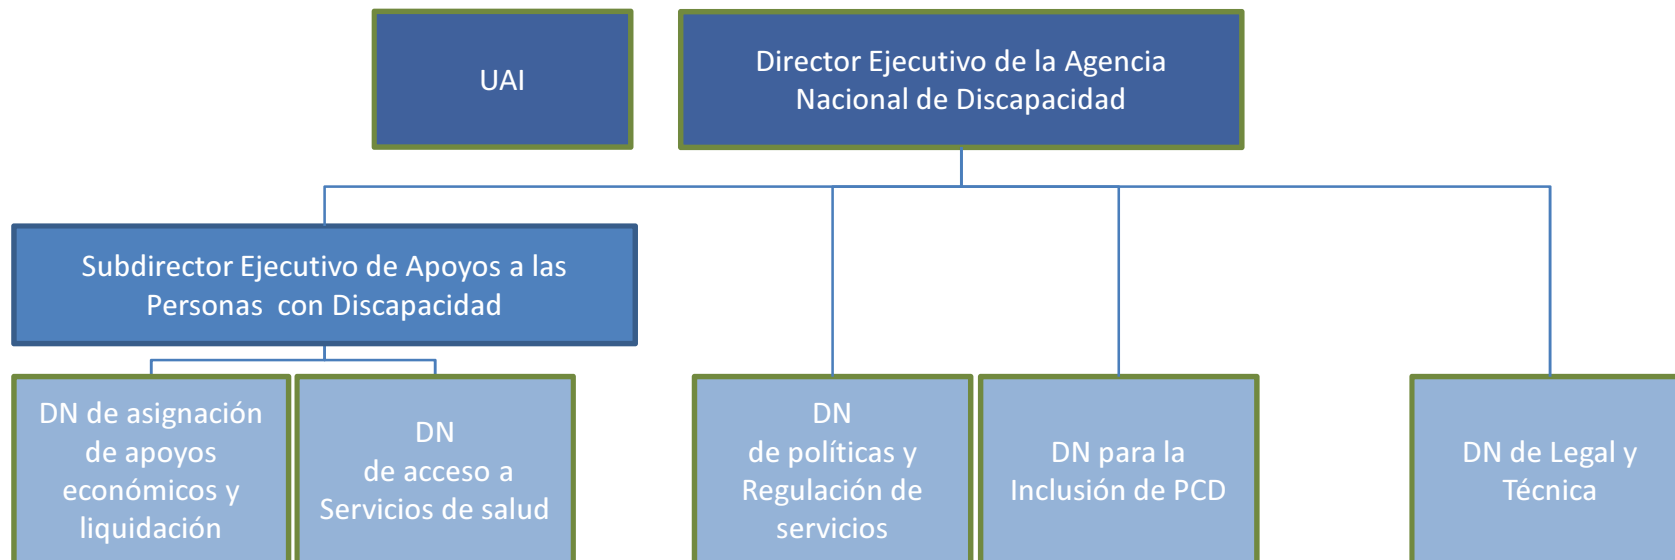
UAI

Director Ejecutivo de la Agencia Nacional de Discapacidad

Subdirector Ejecutivo de Apoyos a las Personas con Discapacidad

DN de asignación de apoyos económicos y liquidación

DN de acceso a Servicios de salud

DN de políticas y Regulación de servicios

DN para la Inclusión de PCD

DN de Legal y Técnica